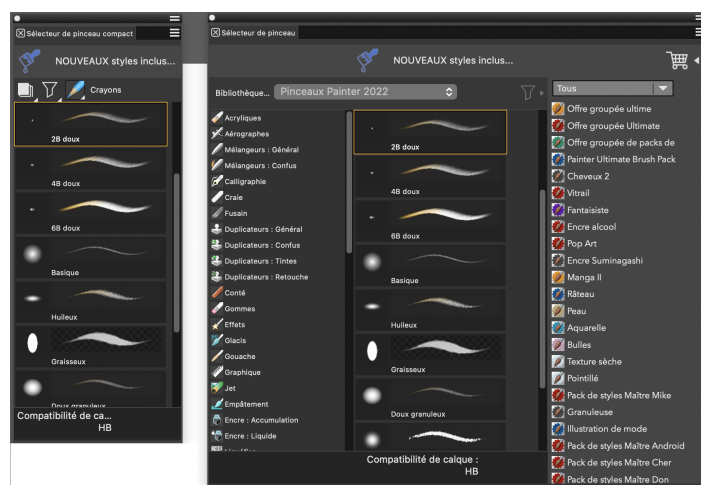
Sélecteur de pinceau compact

NOUVEAUX styles inclus...

Crayons

2B doux

4B doux

6B doux

Basique

Huileux

Graisseux

Doux granuleux

Compatibilité de ca...
HB

Sélecteur de pinceau

NOUVEAUX styles inclus...

Bibliothèque... Pinceaux Painter 2022

Acryliques
Aérographes
Mélangeurs : Général
Mélangeurs : Confus
Calligraphie
Craie
Fusain
Duplicateurs : Général
Duplicateurs : Confus
Duplicateurs : Teintes
Duplicateurs : Retouche
Conté
Gommes
Effets
Glacis
Gouache
Graphique
Jet
Empâtement
Encre : Accumulation
Encre : Liquide
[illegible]

2B doux

4B doux

6B doux

Basique

Huileux

Graisseux

Doux granuleux

Compatibilité de calque :
HB

Tous
Offre groupée ultime
Offre groupée Ultimate
Offre groupée de packs de
Painter Ultimate Brush Pack
Cheveux 2
Vitrail
Fantaisiste
Encre alcool
Pop Art
Encre Suminagashi
Manga II
Râteau
Peau
Aquarelle
Bulles
Texture sèche
Pointillé
Pack de styles Maître Mike
Granuleuse
Illustration de mode
Pack de styles Maître Android
Pack de styles Maître Cher
Pack de styles Maître Don